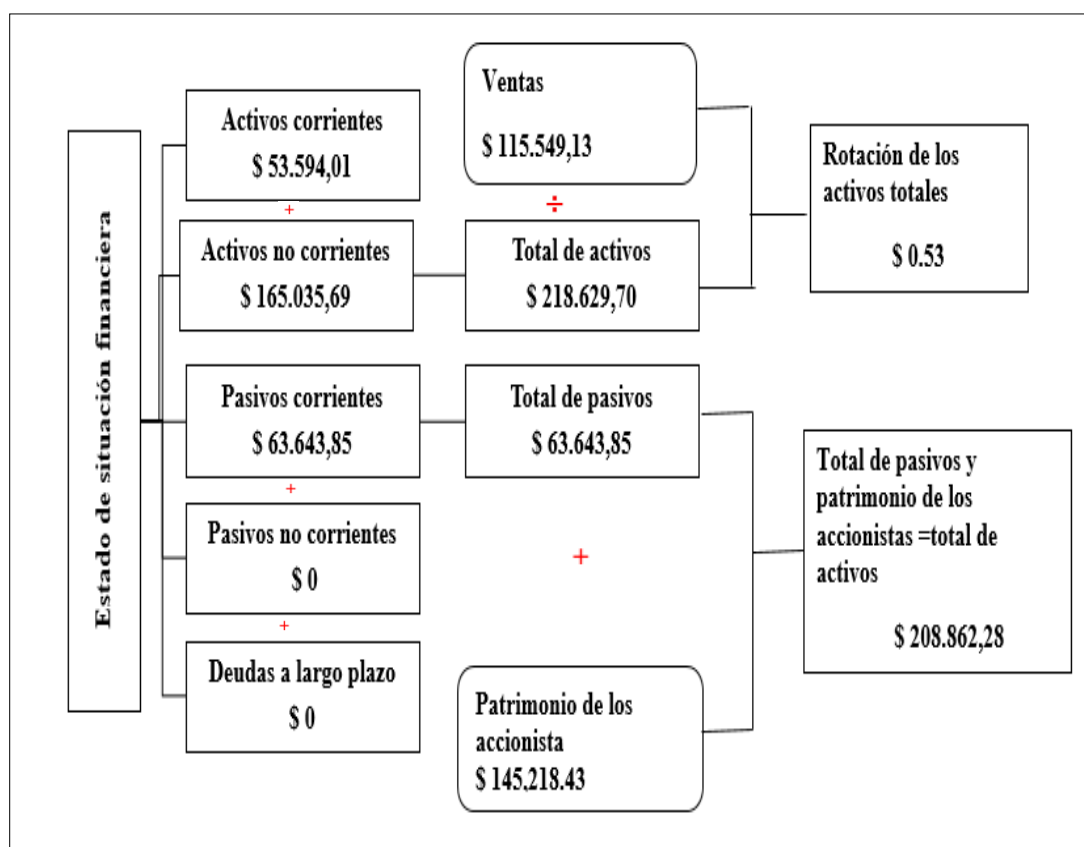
Estado de situación financiera

Activos corrientes
$ 53.594,01

+

Activos no corrientes
$ 165.035,69

Ventas
$ 115.549,13

÷

Total de activos
$ 218.629,70

Rotación de los activos totales
$ 0.53

Pasivos corrientes
$ 63.643,85

+

Pasivos no corrientes
$ 0

+

Deudas a largo plazo
$ 0

Total de pasivos
$ 63.643,85

+

Patrimonio de los accionista
$ 145.218.43

Total de pasivos y patrimonio de los accionistas =total de activos
$ 208.862,28